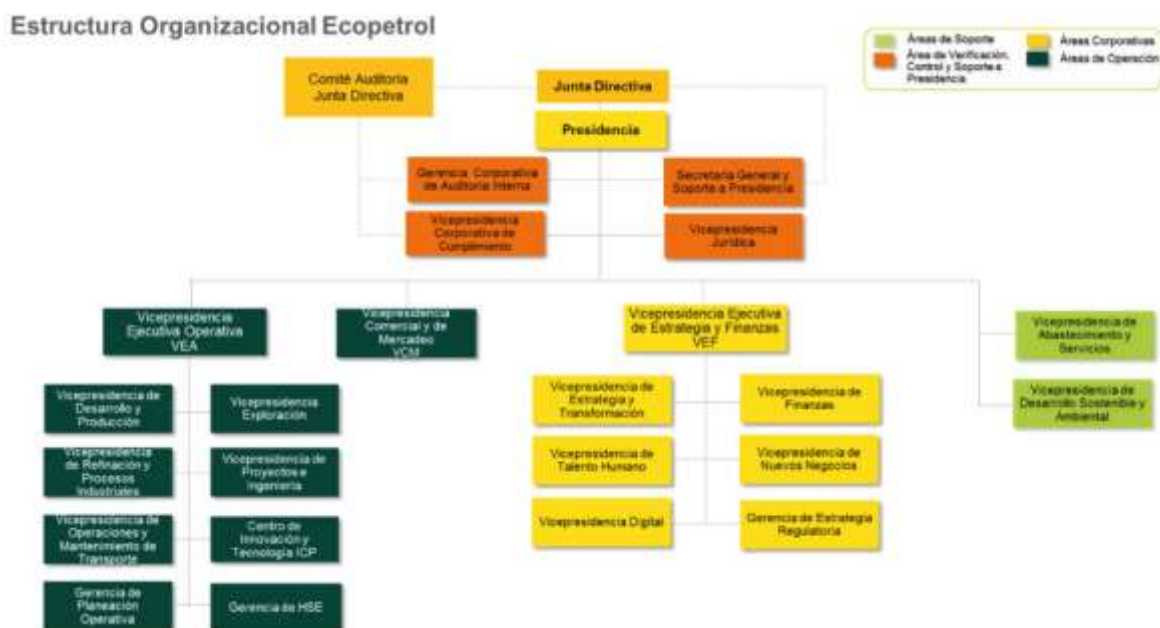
Estructura Organizacional Ecopetrol

Áreas de Soporte
Área de Verificación, Control y Soporte a Presidencia
Áreas Corporativas
Áreas de Operación

Comité Auditoria Junta Directiva

Junta Directiva

Presidencia

Gerencia Corporativa de Auditoria Interna

Secretaria General y Soporte a Presidencia

Vicepresidencia Corporativa de Cumplimiento

Vicepresidencia Jurídica

Vicepresidencia Ejecutiva Operativa VEA

Vicepresidencia Comercial y de Mercadeo VCM

Vicepresidencia Ejecutiva de Estrategia y Finanzas VEF

Vicepresidencia de Abastecimiento y Servicios

Vicepresidencia de Desarrollo Sostenible y Ambiental

Vicepresidencia de Desarrollo y Producción

Vicepresidencia Exploración

Vicepresidencia de Refinación y Procesos Industriales

Vicepresidencia de Proyectos e Ingeniería

Vicepresidencia de Operaciones y Mantenimiento de Transporte

Centro de Innovación y Tecnología ICP

Gerencia de Planeación Operativa

Gerencia de HSE

Vicepresidencia de Estrategia y Transformación

Vicepresidencia de Finanzas

Vicepresidencia de Talento Humano

Vicepresidencia de Nuevos Negocios

Vicepresidencia Digital

Gerencia de Estrategia Regulatoria